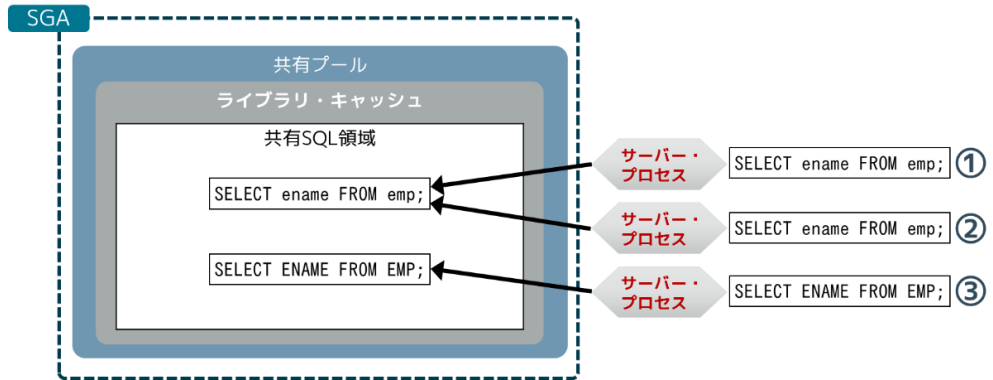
SGA

共有プール

ライブラリ・キャッシュ

共有SQL領域

SELECT ename FROM emp;

SELECT ENAME FROM EMP;

サーバー・プロセス

SELECT ename FROM emp;

①

サーバー・プロセス

SELECT ename FROM emp;

②

サーバー・プロセス

SELECT ENAME FROM EMP;

③